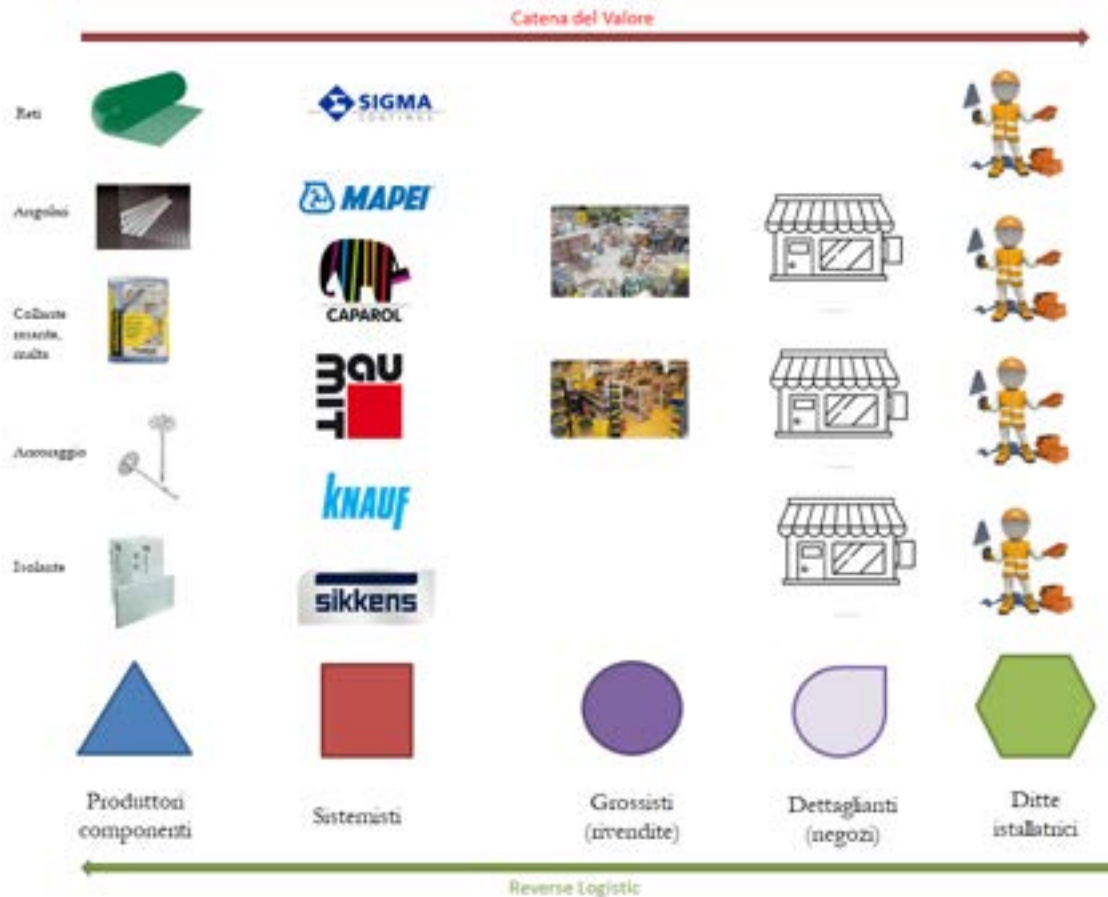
Catena del Valore

Reti

Angolari

Collante cemento, malta

Ancoraggio

Isolante

SIGMA COATINGS

MAPEI

CAPAROL

BAUMIT

KNAUF

sikkens

Produttori componenti

Sistemisti

Grossisti (rivendite)

Dettaglianti (negozi)

Ditte istallatrici

Reverse Logistic